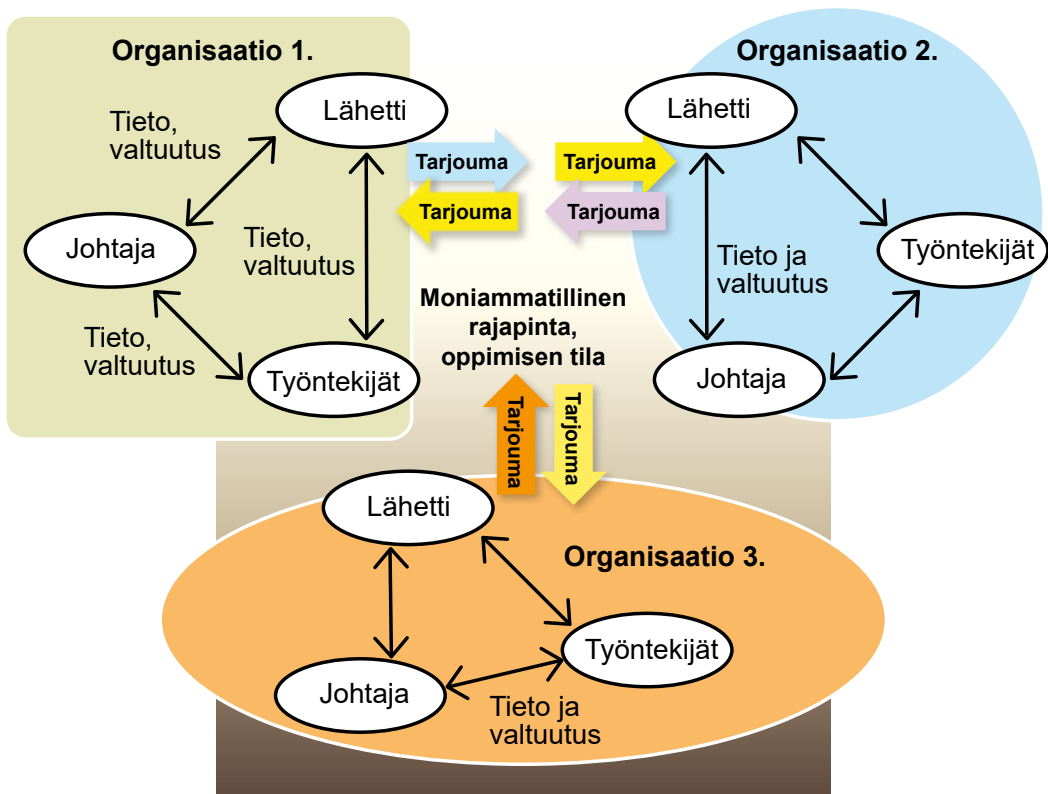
Organisaatio 1.

Lähetti

Tieto, valtuutus

Johtaja

Tieto, valtuutus

Tieto, valtuutus

Työntekijät

Tarjouma

Tarjouma

Tarjouma

Tarjouma

Organisaatio 2.

Lähetti

Tieto ja valtuutus

Työntekijät

Johtaja

Moniammatillinen rajapinta, oppimisen tila

Tarjouma

Tarjouma

Lähetti

Organisaatio 3.

Työntekijät

Johtaja

Tieto ja valtuutus